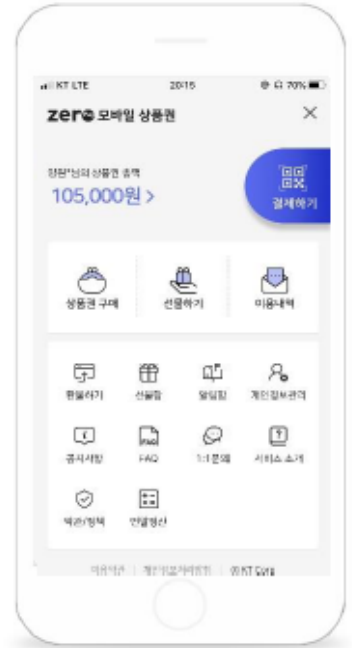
KT LTE 20:15 70%

zero 모바일 상품권 ×

정은*님의 상품권 총액
105,000원 >

결제하기

상품권 구매 선물하기 이용내역

환불하기 선물함 알림함 개인정보관리

공지사항 FAQ 1:1 문의 서비스 소개

약관/정책 연말정산

이용약관 | 개인정보처리방침 | (주)KT Corp